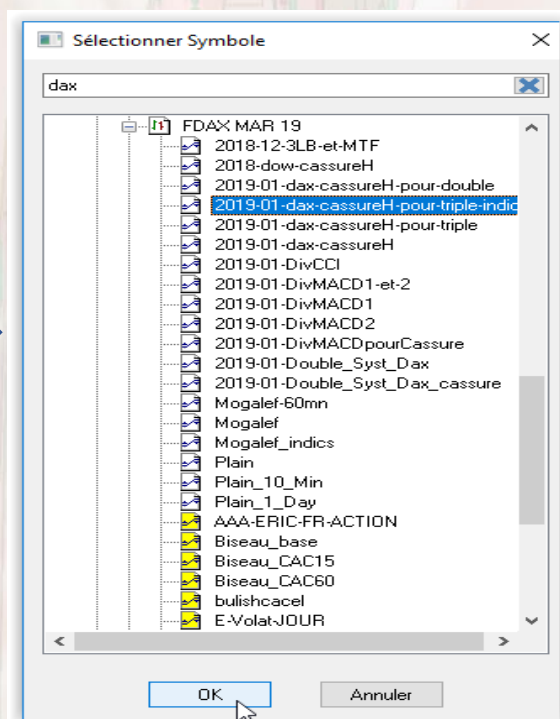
Sélectionner Symbole

dax

FDAX MAR 19
2018-12-3LB-et-MTF
2018-dow-cassureH
2019-01-dax-cassureH-pour-double
2019-01-dax-cassureH-pour-triple-indic
2019-01-dax-cassureH-pour-triple
2019-01-dax-cassureH
2019-01-DivCCI
2019-01-DivMACD1-et-2
2019-01-DivMACD1
2019-01-DivMACD2
2019-01-DivMACDpourCassure
2019-01-Double_Syst_Dax
2019-01-Double_Syst_Dax_cassure
Mogalef-60mn
Mogalef
Mogalef_indics
Plain
Plain_10_Min
Plain_1_Day
AAA-ERIC-FR-ACTION
Biseau_base
Biseau_CAC15
Biseau_CAC60
bulishcacel
E-Volat-JOUR

OK
Annuler